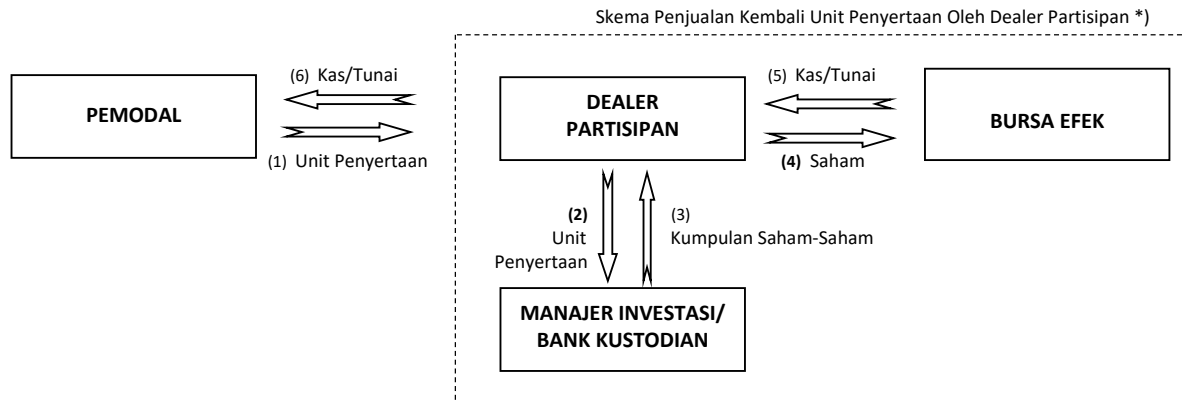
Skema Penjualan Kembali Unit Penyertaan Oleh Dealer Partisipan *)

PEMODAL

(6) Kas/Tunai

(1) Unit Penyertaan

DEALER PARTISIPAN

(5) Kas/Tunai

(4) Saham

BURSA EFEK

(2) Unit Penyertaan

(3) Kumpulan Saham-Saham

MANAJER INVESTASI/ BANK KUSTODIAN